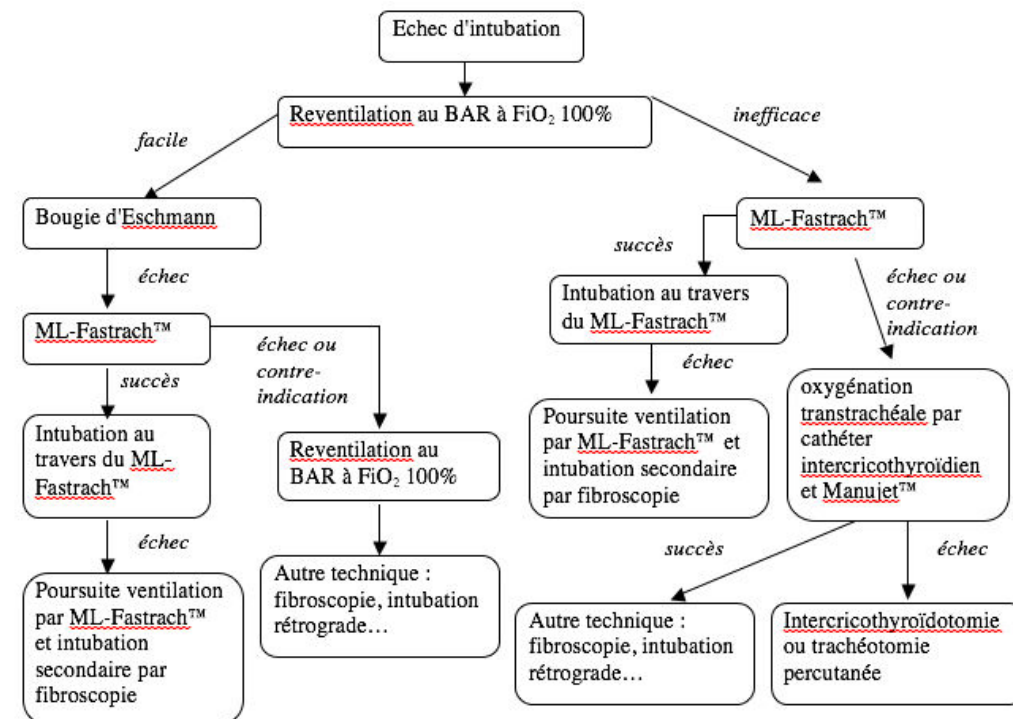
Echec d'intubation

Reventilation au BAR à $FiO_2$ 100%

facile

inefficace

Bougie d'Eschmann

ML-Fastrach™

échec

succès

ML-Fastrach™

Intubation au travers du ML-Fastrach™

échec ou contre-indication

échec ou contre-indication

succès

échec

Intubation au travers du ML-Fastrach™

Reventilation au BAR à $FiO_2$ 100%

Poursuite ventilation par ML-Fastrach™ et intubation secondaire par fibroscopie

oxygénation transtrachéale par cathéter intercricothyroïdien et Manujet™

échec

Autre technique : fibroscopie, intubation rétrograde…

succès

échec

Poursuite ventilation par ML-Fastrach™ et intubation secondaire par fibroscopie

Autre technique : fibroscopie, intubation rétrograde…

Intercricothyroïdotomie ou trachéotomie percutanée